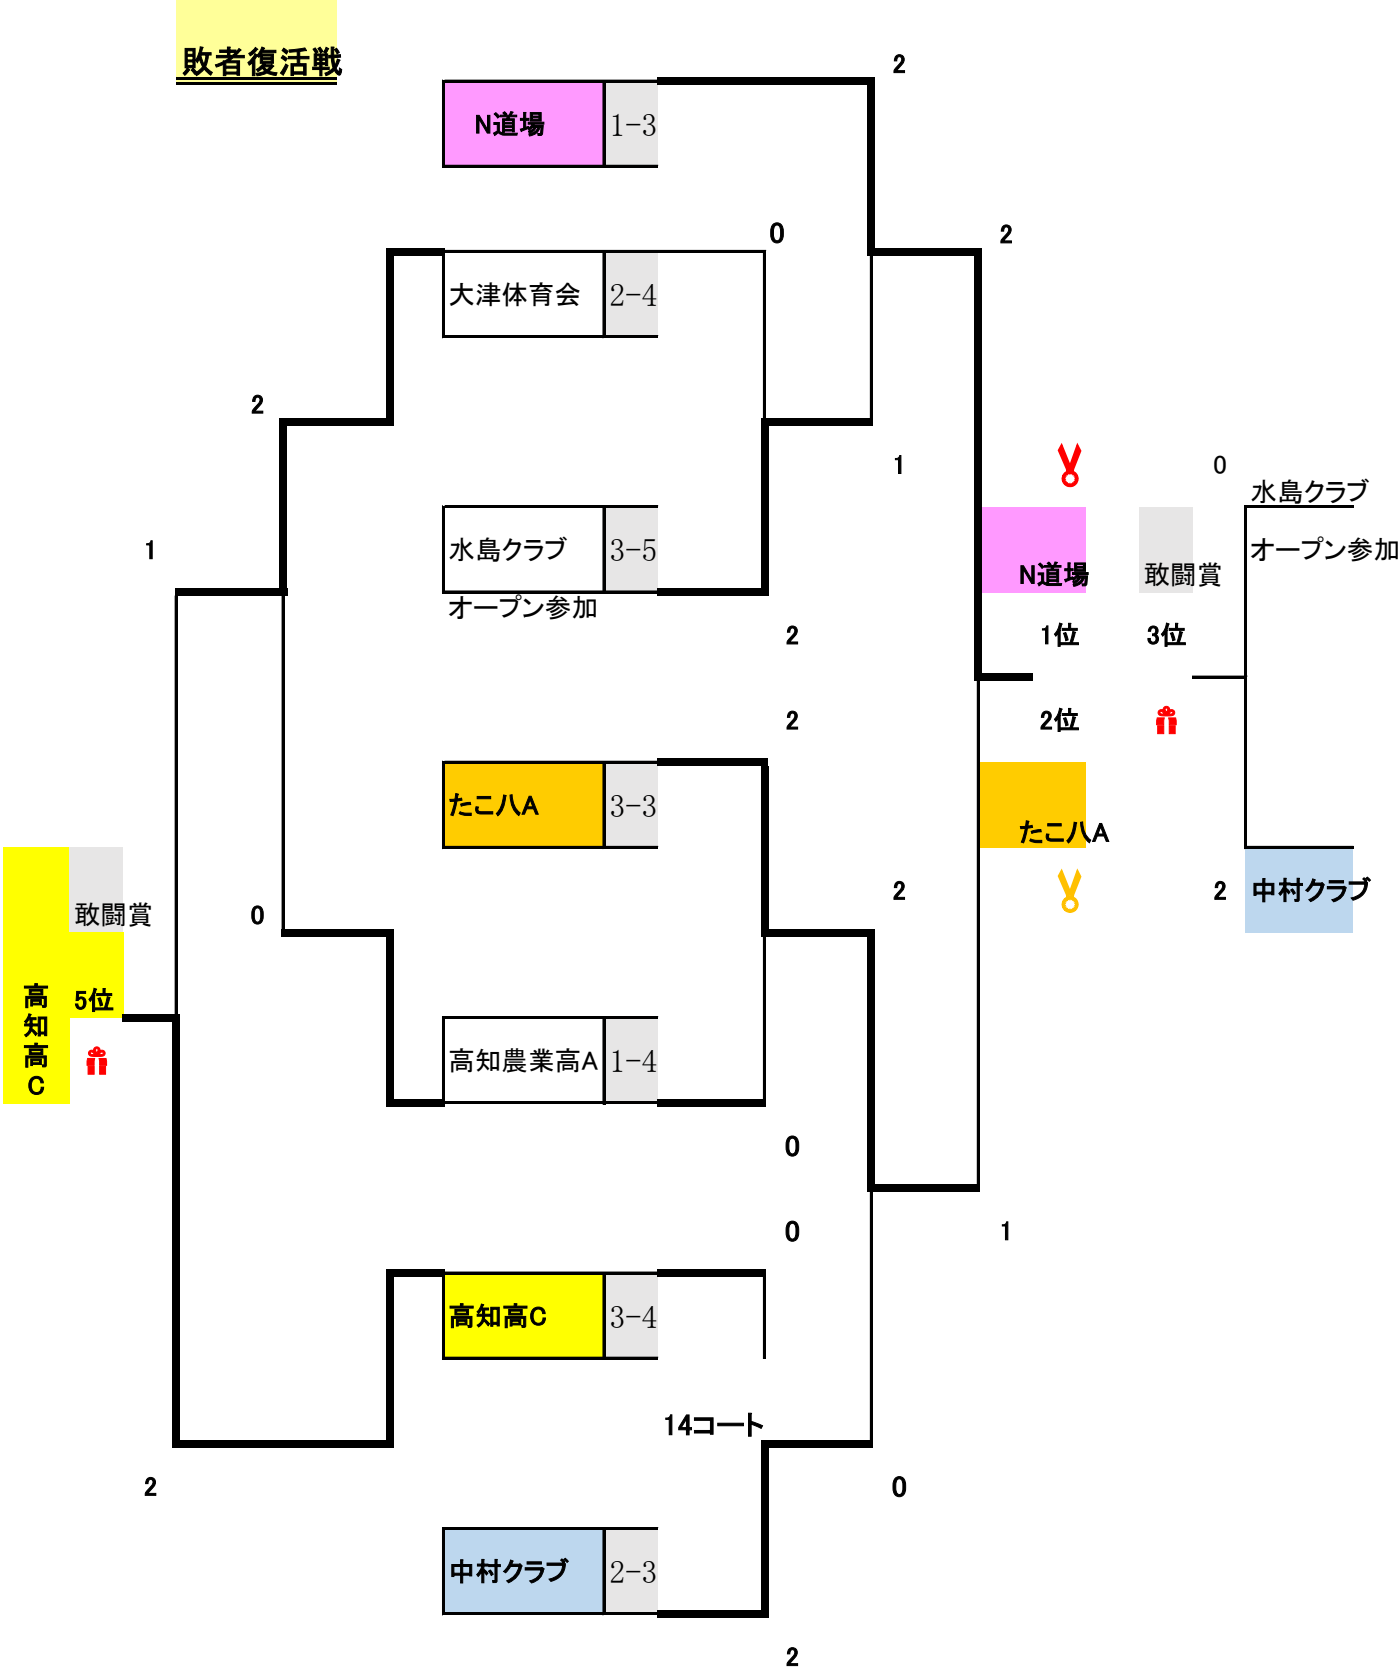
敗者復活戦

2

N道場 1−3

0

2

大津体育会 2−4

2

1

0

水島クラブ

水島クラブ 3−5

オープン参加

N道場

敢闘賞

オープン参加

2

1位

3位

2

2位

たこ八A 3−3

たこ八A

敢闘賞

0

2

2

中村クラブ

高知高C

5位

高知農業高A 1−4

0

0

1

高知高C 3−4

14コート

2

0

中村クラブ 2−3

2